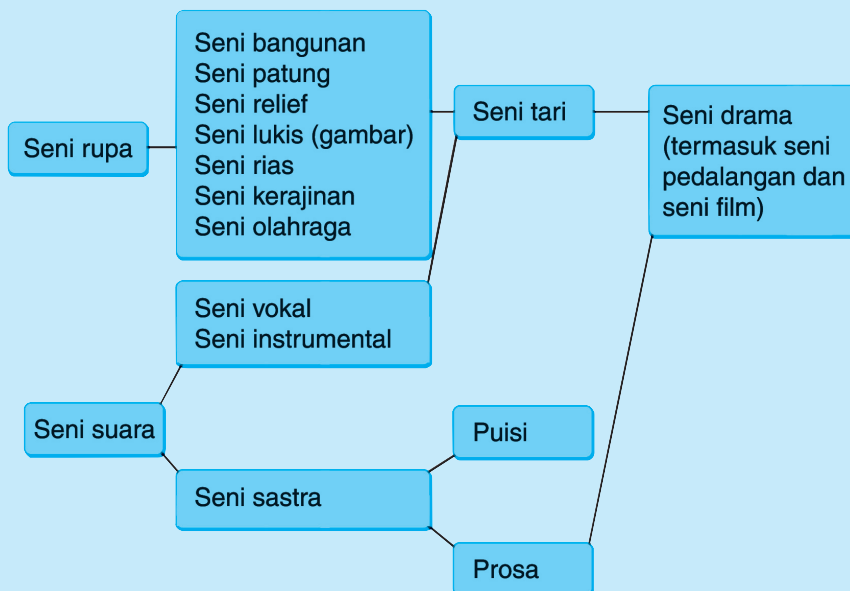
Seni rupa

Seni bangunan
Seni patung
Seni relief
Seni lukis (gambar)
Seni rias
Seni kerajinan
Seni olahraga

Seni tari

Seni drama (termasuk seni pedalangan dan seni film)

Seni vokal
Seni instrumental

Seni suara

Seni sastra

Puisi

Prosa